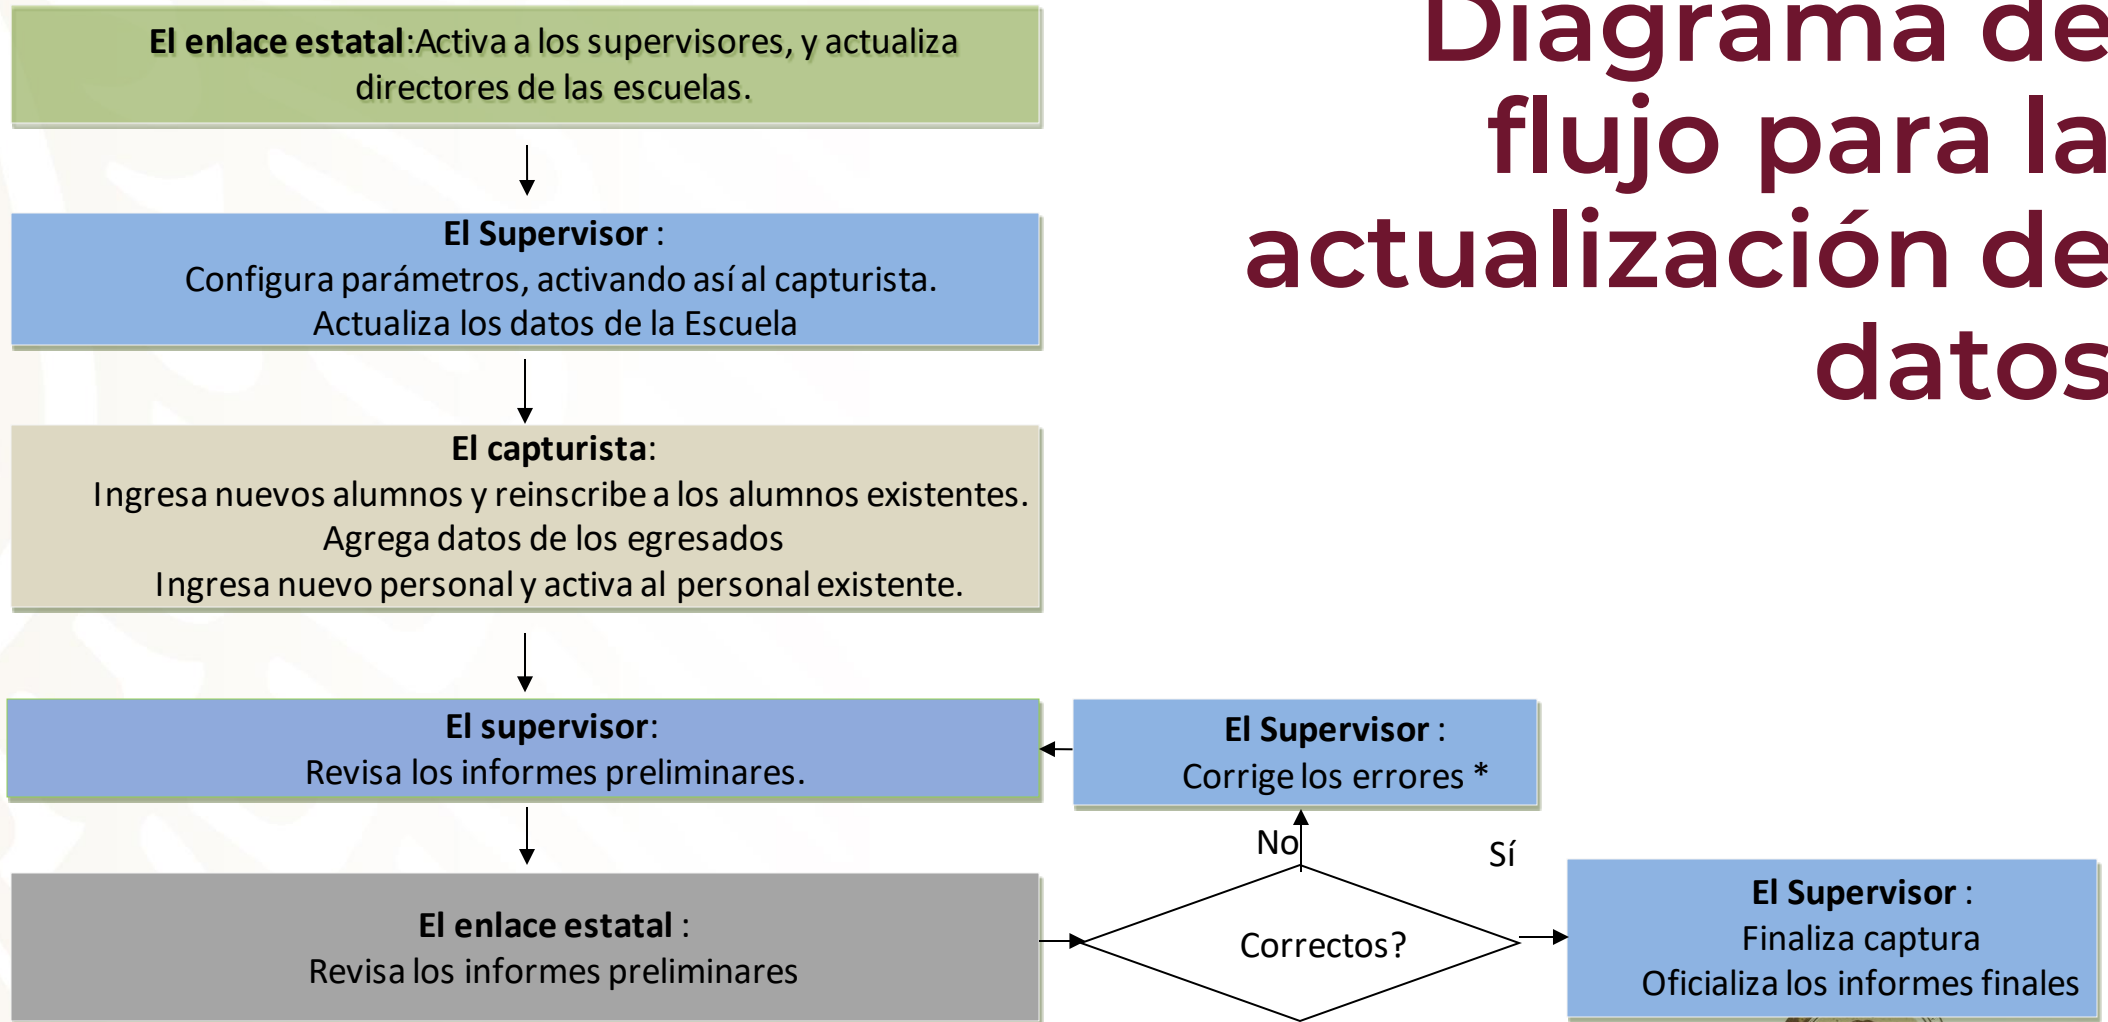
Diagrama de flujo para la actualización de datos

El enlace estatal:Activa a los supervisores, y actualiza directores de las escuelas.

El Supervisor :
Configura parámetros, activando así al capturista.
Actualiza los datos de la Escuela

El capturista:
Ingresa nuevos alumnos y reinscribe a los alumnos existentes.
Agrega datos de los egresados
Ingresa nuevo personal y activa al personal existente.

El supervisor:
Revisa los informes preliminares.

El Supervisor :
Corrige los errores *

No

Sí

El enlace estatal :
Revisa los informes preliminares

Correctos?

El Supervisor :
Finaliza captura
Oficializa los informes finales